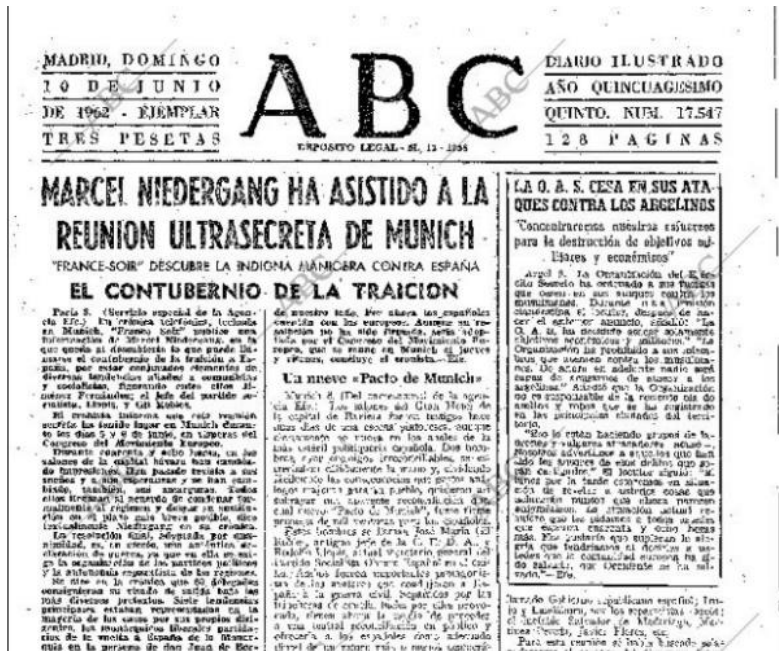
MADRID, DOMINGO 10 DE JUNIO DE 1962 - EJEMPLAR TRES PESETAS

ABC

DEPOSITO LEGAL - M. 13 - 1958

DIARIO ILUSTRADO AÑO QUINCUAGESIMO QUINTO. NUM. 17.547 128 PAGINAS

MARCEL NIEDERGANG HA ASISTIDO A LA REUNION ULTRASECRETA DE MUNICH

"FRANCE-SOIR" DESCUBRE LA INDIGNA MANIOBRA CONTRA ESPAÑA

EL CONTUBERNIO DE LA TRAICION

París 9. (Servicio especial de la Agencia Efe.) En crónica telefónica, fechada en Munich, "France Soir" publica una información de Marcel Niedergang, en la que queda al descubierto lo que puede llamarse el contubernio de la traición a España, por estar compuesto de diversos elementos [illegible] comunistas y socialistas, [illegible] Fernández, el jefe del partido socialista, Llopis, y Gil Robles.

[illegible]

Un nuevo «Pacto de Munich»

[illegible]

LA O. A. S. CESA EN SUS ATAQUES CONTRA LOS ARGELINOS

"Concentraremos nuestros esfuerzos para la destrucción de objetivos militares y económicos"

Argel 9. La Organización del Ejército Secreto ha ordenado a sus fuerzas que cesen en sus ataques contra los musulmanes. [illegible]

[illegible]